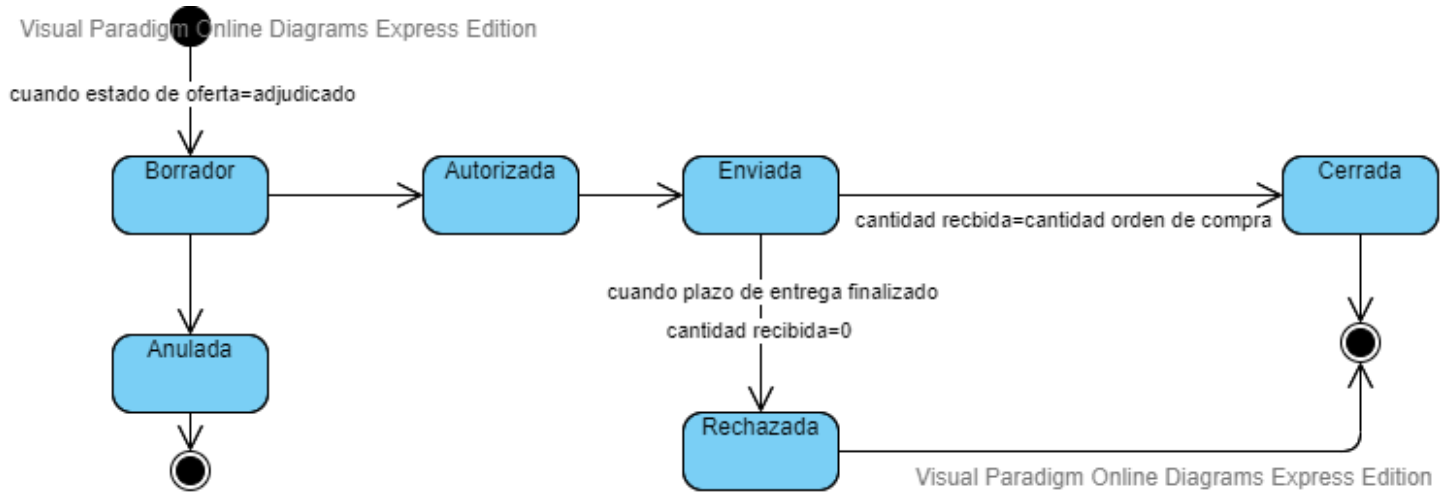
Visual Paradigm Online Diagrams Express Edition

cuando estado de oferta=adjudicado

Borrador

Autorizada

Enviada

Cerrada

cantidad recbida=cantidad orden de compra

cuando plazo de entrega finalizado

cantidad recibida=0

Anulada

Rechazada

Visual Paradigm Online Diagrams Express Edition